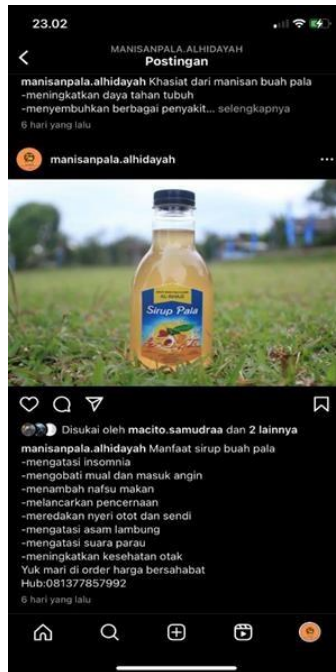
23.02

MANISANPALA.ALHIDAYAH
Postingan

manisanpala.alhidayah Khasiat dari manisan buah pala
-meningkatkan daya tahan tubuh
-menyembuhkan berbagai penyakit... selengkapnya
6 hari yang lalu

manisanpala.alhidayah

Sirup Pala

Disukai oleh macito.samudraa dan 2 lainnya
manisanpala.alhidayah Manfaat sirup buah pala
-mengatasi insomnia
-mengobati mual dan masuk angin
-menambah nafsu makan
-melancarkan pencernaan
-meredakan nyeri otot dan sendi
-mengatasi asam lambung
-mengatasi suara parau
-meningkatkan kesehatan otak
Yuk mari di order harga bersahabat
Hub:081377857992
6 hari yang lalu